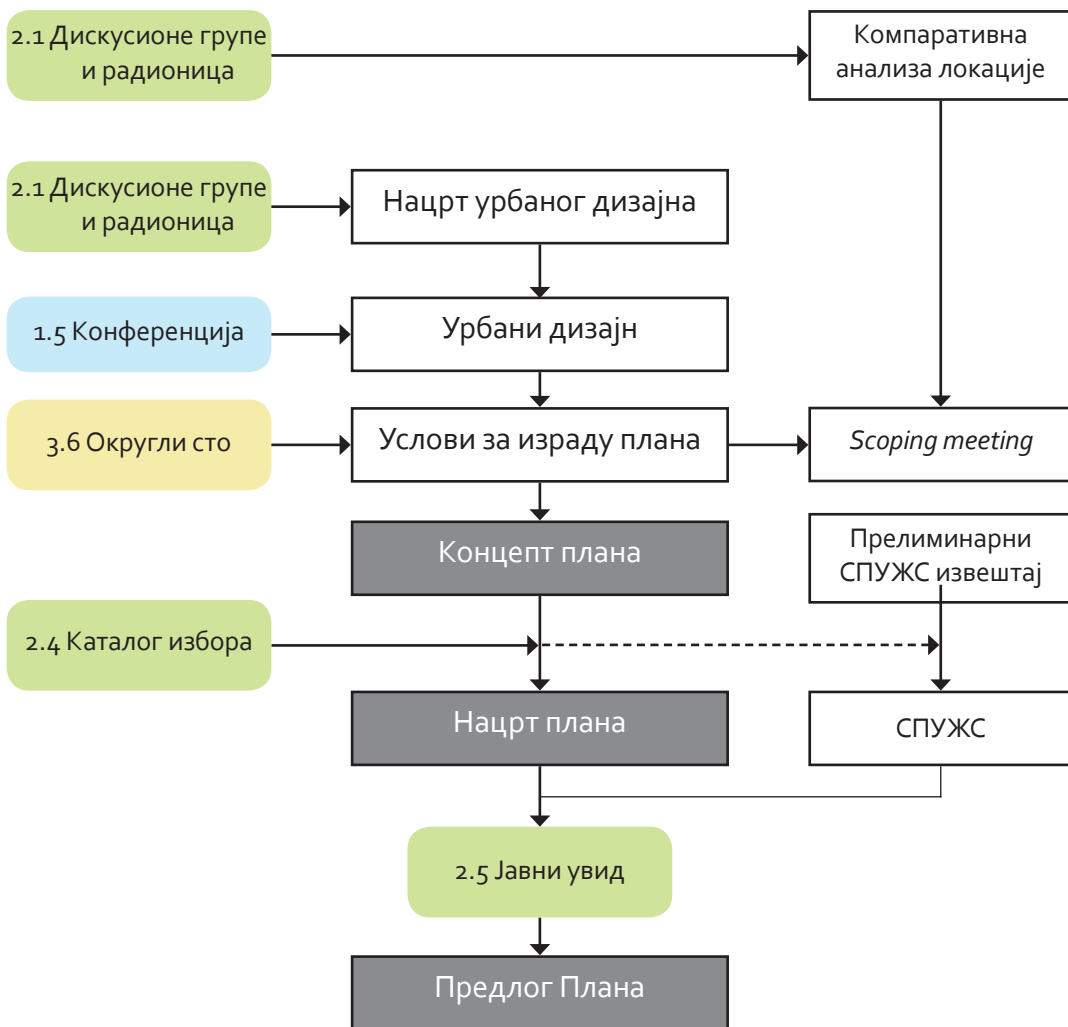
2.1 Дискусионе групе и радионица

Компаративна анализа локације

2.1 Дискусионе групе и радионица

Нацрт урбаног дизајна

1.5 Конференција

Урбани дизајн

3.6 Округли сто

Услови за израду плана

Scoping meeting

Концепт плана

Прелиминарни СПУЖС извештај

2.4 Каталог избора

Нацрт плана

СПУЖС

2.5 Јавни увид

Предлог Плана